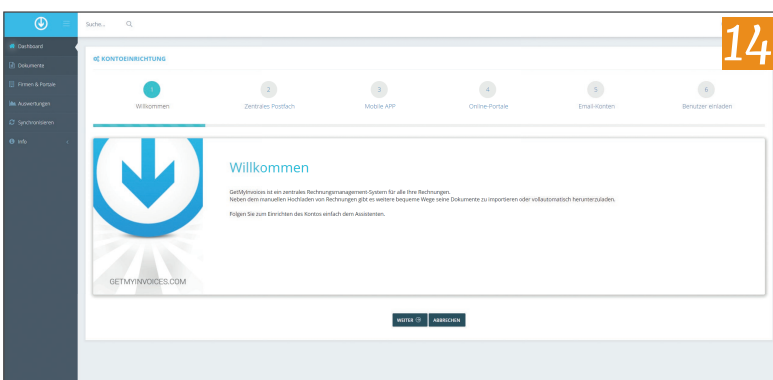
Suche...

14

Dashboard
Dokumente
Firmen & Portale
Auswertungen
Synchronisieren
Info

KONTOEINRICHTUNG

1 Willkommen
2 Zentrales Postfach
3 Mobile APP
4 Online-Portale
5 Email-Konten
6 Benutzer einladen

Willkommen

GetMyInvoices ist ein zentrales Rechnungsmanagement-System für alle Ihre Rechnungen.
Neben dem manuellen Hochladen von Rechnungen gibt es weitere bequeme Wege seine Dokumente zu importieren oder vollautomatisch herunterzuladen.

Folgen Sie zum Einrichten des Kontos einfach dem Assistenten.

GETMYINVOICES.COM

WEITER ABBRECHEN